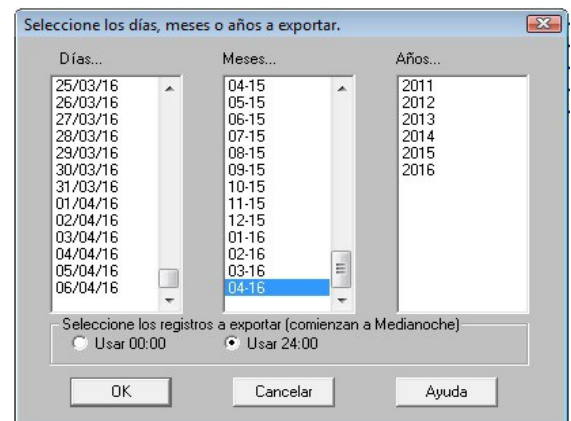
Seleccione los días, meses o años a exportar.

Días...
25/03/16
26/03/16
27/03/16
28/03/16
29/03/16
30/03/16
31/03/16
01/04/16
02/04/16
03/04/16
04/04/16
05/04/16
06/04/16

Meses...
04-15
05-15
06-15
07-15
08-15
09-15
10-15
11-15
12-15
01-16
02-16
03-16
04-16

Años...
2011
2012
2013
2014
2015
2016

Seleccione los registros a exportar (comienzan a Medianoche)
Usar 00:00
Usar 24:00

OK
Cancelar
Ayuda